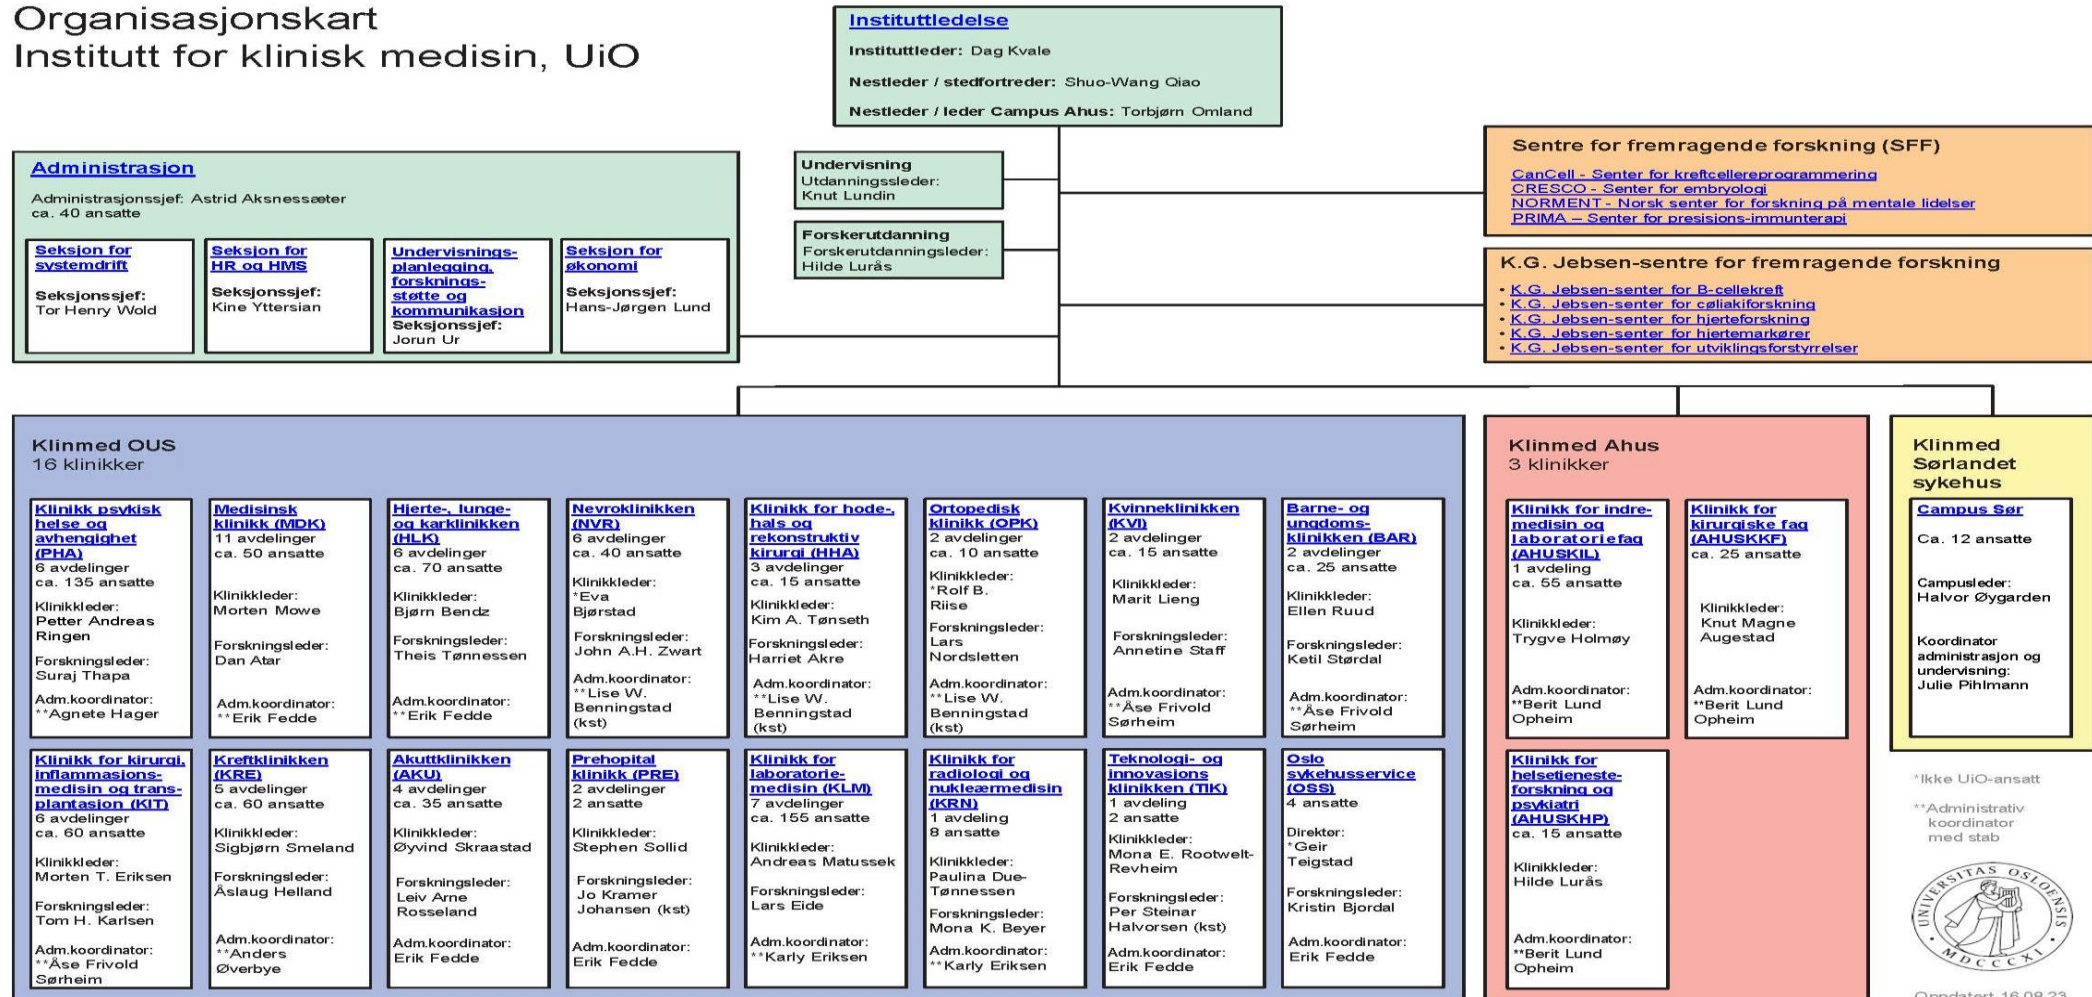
Organisasjonskart
Institutt for klinisk medisin, UiO

Instituttledelse
Instituttleder: Dag Kvale
Nestleder / stedfortreder: Shuo-Wang Qiao
Nestleder / leder Campus Ahus: Torbjørn Omland

Administrasjon
Administrasjonssjef: Astrid Aksnessæter
ca. 40 ansatte

Seksjon for systemdrift
Seksjonssjef: Tor Henry Wold

Seksjon for HR og HMS
Seksjonssjef: Kine Yttersian

Undervisnings-planlegging, forsknings-støtte og kommunikasjon
Seksjonssjef: Jorun Ur

Seksjon for økonomi
Seksjonssjef: Hans-Jørgen Lund

Undervisning
Utdanningssleder: Knut Lundin

Forskerutdanning
Forskerutdanningsleder: Hilde Lurås

Sentre for fremragende forskning (SFF)
CanCell - Senter for kreftcelleresprogrammering
CRESCO - Senter for embryologi
NORMENT - Norsk senter for forskning på mentale lidelser
PRIMA – Senter for presisjons-immunterapi

K.G. Jebsen-sentre for fremragende forskning
• K.G. Jebsen-senter for B-cellekreft
• K.G. Jebsen-senter for cøliakiforskning
• K.G. Jebsen-senter for hjerteforskning
• K.G. Jebsen-senter for hjertemarkører
• K.G. Jebsen-senter for utviklingsforstyrrelser

Klinmed OUS
16 klinikker

Klinikk psykisk helse og avhengighet (PHA)
6 avdelinger
ca. 135 ansatte
Klinikkleder: Petter Andreas Ringen
Forskningsleder: Suraj Thapa
Adm.koordinator: **Agnete Hager

Medisinsk klinikk (MDK)
11 avdelinger
ca. 50 ansatte
Klinikkleder: Morten Mowe
Forskningsleder: Dan Atar
Adm.koordinator: **Erik Fedde

Hjerte-, lunge- og karklinikken (HLK)
6 avdelinger
ca. 70 ansatte
Klinikkleder: Bjørn Bendz
Forskningsleder: Theis Tønnessen
Adm.koordinator: **Erik Fedde

Nevroklinikken (NVR)
6 avdelinger
ca. 40 ansatte
Klinikkleder: *Eva Bjørstad
Forskningsleder: John A.H. Zwart
Adm.koordinator: **Lise W. Benningstad (kst)

Klinikk for hode-, hals og rekonstruktiv kirurgi (HHA)
3 avdelinger
ca. 15 ansatte
Klinikkleder: Kim A. Tønseth
Forskningsleder: Harriet Akre
Adm.koordinator: **Lise W. Benningstad (kst)

Ortopedisk klinikk (OPK)
2 avdelinger
ca. 10 ansatte
Klinikkleder: *Rolf B. Riise
Forskningsleder: Lars Nordsletten
Adm.koordinator: **Lise W. Benningstad (kst)

Kvinneklinikken (KVI)
2 avdelinger
ca. 15 ansatte
Klinikkleder: Marit Lieng
Forskningsleder: Annetine Staff
Adm.koordinator: **Åse Frivold Sørheim

Barne- og ungdoms-klinikken (BAR)
2 avdelinger
ca. 25 ansatte
Klinikkleder: Ellen Ruud
Forskningsleder: Ketil Størdal
Adm.koordinator: **Åse Frivold Sørheim

Klinikk for kirurgi, inflammasjons-medisin og trans-plantasjon (KIT)
6 avdelinger
ca. 60 ansatte
Klinikkleder: Morten T. Eriksen
Forskningsleder: Tom H. Karlsen
Adm.koordinator: **Åse Frivold Sørheim

Kreftklinikken (KRE)
5 avdelinger
ca. 60 ansatte
Klinikkleder: Sigbjørn Smeland
Forskningsleder: Åslaug Helland
Adm.koordinator: **Anders Øverbye

Akuttklinikken (AKU)
4 avdelinger
ca. 35 ansatte
Klinikkleder: Øyvind Skraastad
Forskningsleder: Leiv Arne Rosseland
Adm.koordinator: Erik Fedde

Prehopital klinikk (PRE)
2 avdelinger
2 ansatte
Klinikkleder: Stephen Sollid
Forskningsleder: Jo Kramer Johansen (kst)
Adm.koordinator: Erik Fedde

Klinikk for laboratorie-medisin (KLM)
7 avdelinger
ca. 155 ansatte
Klinikkleder: Andreas Matussek
Forskningsleder: Lars Eide
Adm.koordinator: **Karly Eriksen

Klinikk for radiologi og nukleærmedisin (KRN)
1 avdeling
8 ansatte
Klinikkleder: Paulina Due-Tønnessen
Forskningsleder: Mona K. Beyer
Adm.koordinator: **Karly Eriksen

Teknologi- og innovasjons klinikken (TIK)
1 avdeling
2 ansatte
Klinikkleder: Mona E. Rootwelt-Revheim
Forskningsleder: Per Steinar Halvorsen (kst)
Adm.koordinator: Erik Fedde

Oslo sykehusservice (OSS)
4 ansatte
Direktør: *Geir Teigstad
Forskningsleder: Kristin Bjordal
Adm.koordinator: Erik Fedde

Klinmed Ahus
3 klinikker

Klinikk for indre-medisin og laboratoriefag (AHUSKIL)
1 avdeling
ca. 55 ansatte
Klinikkleder: Trygve Holmøy
Adm.koordinator: **Berit Lund Opheim

Klinikk for kirurgiske fag (AHUSKKF)
ca. 25 ansatte
Klinikkleder: Knut Magne Augestad
Adm.koordinator: **Berit Lund Opheim

Klinikk for helsetjeneste-forskning og psykiatri (AHUSKHP)
ca. 15 ansatte
Klinikkleder: Hilde Lurås
Adm.koordinator: **Berit Lund Opheim

Klinmed Sørlandet sykehus

Campus Sør
Ca. 12 ansatte
Campusleder: Halvor Øygarden
Koordinator administrasjon og undervisning: Julie Pihlmann

*Ikke UiO-ansatt
**Administrativ koordinator med stab

UNIVERSITAS OSLOENSIS MDCCCXI

Oppdatert 16.08.23